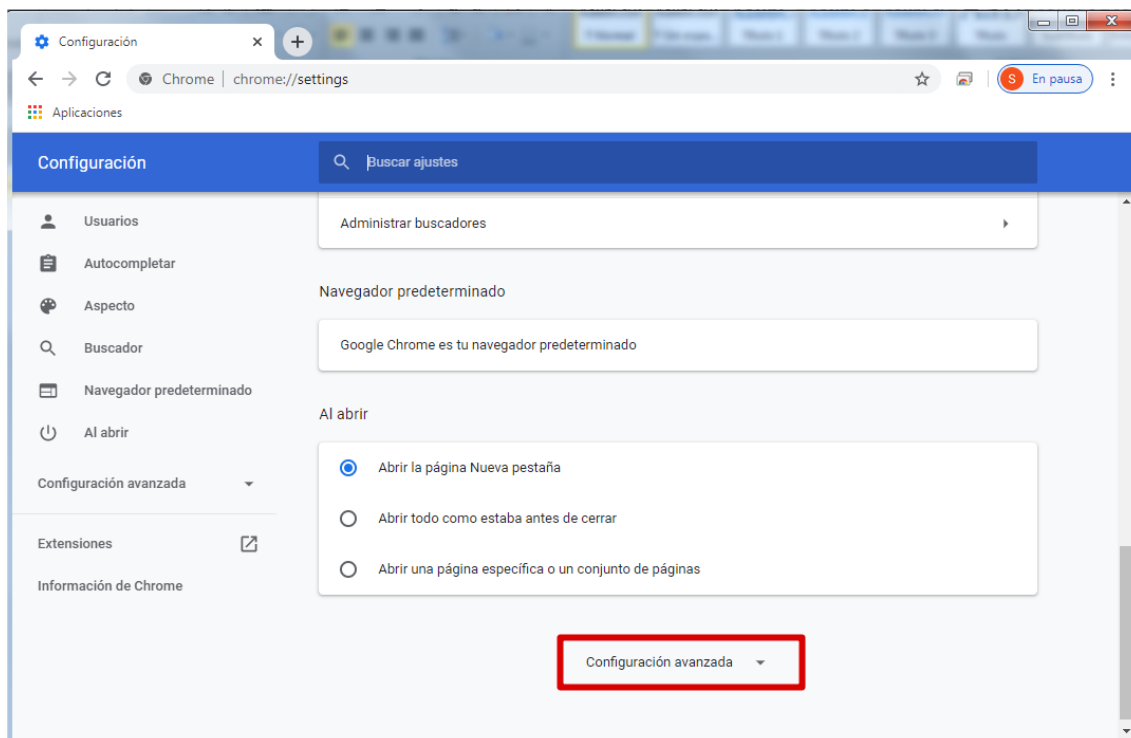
Configuración ×
Chrome | chrome://settings
S En pausa
Aplicaciones

Configuración
Buscar ajustes

Usuarios
Autocompletar
Aspecto
Buscador
Navegador predeterminado
Al abrir
Configuración avanzada
Extensiones
Información de Chrome

Administrar buscadores

Navegador predeterminado

Google Chrome es tu navegador predeterminado

Al abrir

Abrir la página Nueva pestaña

Abrir todo como estaba antes de cerrar

Abrir una página específica o un conjunto de páginas

Configuración avanzada